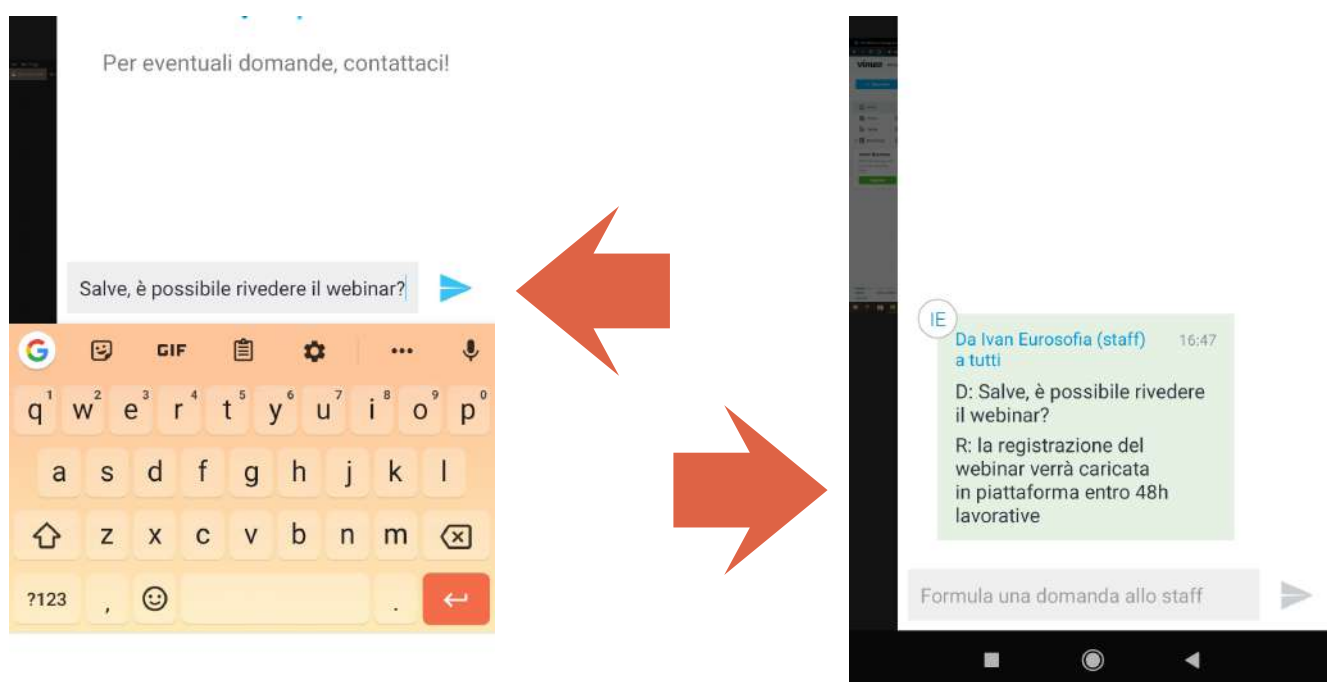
Per eventuali domande, contattaci!

Salve, è possibile rivedere il webinar?

GIF

q 1 w 2 e 3 r 4 t 5 y 6 u 7 i 8 o 9 p 0
a s d f g h j k l
z x c v b n m
?123 , .

IE
Da Ivan Eurosofia (staff) a tutti 16:47

D: Salve, è possibile rivedere il webinar?

R: la registrazione del webinar verrà caricata in piattaforma entro 48h lavorative

Formula una domanda allo staff